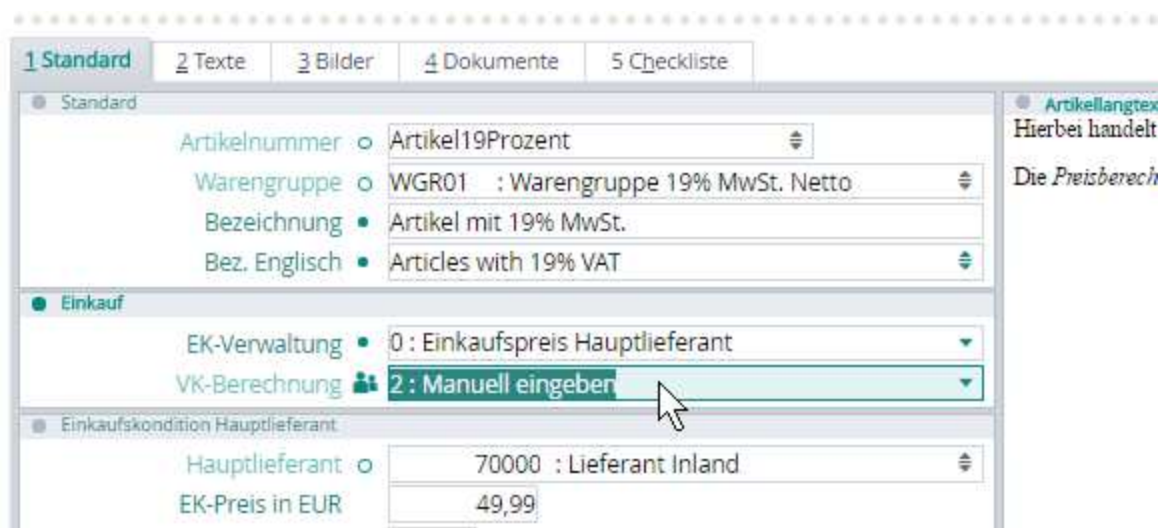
1 Standard | 2 Texte | 3 Bilder | 4 Dokumente | 5 Checkliste

Standard

Artikelnummer Artikel19Prozent

Warengruppe WGR01 : Warengruppe 19% MwSt. Netto

Bezeichnung Artikel mit 19% MwSt.

Bez. Englisch Articles with 19% VAT

Einkauf

EK-Verwaltung 0 : Einkaufspreis Hauptlieferant

VK-Berechnung 2 : Manuell eingeben

Einkaufskondition Hauptlieferant

Hauptlieferant 70000 : Lieferant Inland

EK-Preis in EUR 49,99

Artikellangtex

Hierbei handelt

Die Preisberech